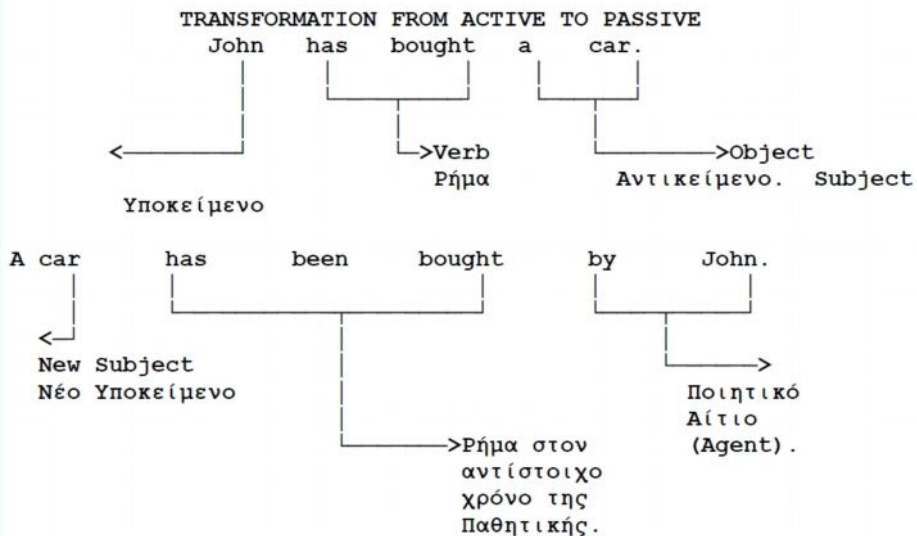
TRANSFORMATION FROM ACTIVE TO PASSIVE

John has bought a car.

>Verb
Ρήμα

>Object
Αντικείμενο. Subject

Υποκείμενο

A car has been bought by John.

New Subject
Νέο Υποκείμενο

Ποιητικό
Αίτιο
(Agent).

>Ρήμα στον αντίστοιχο χρόνο της Παθητικής.